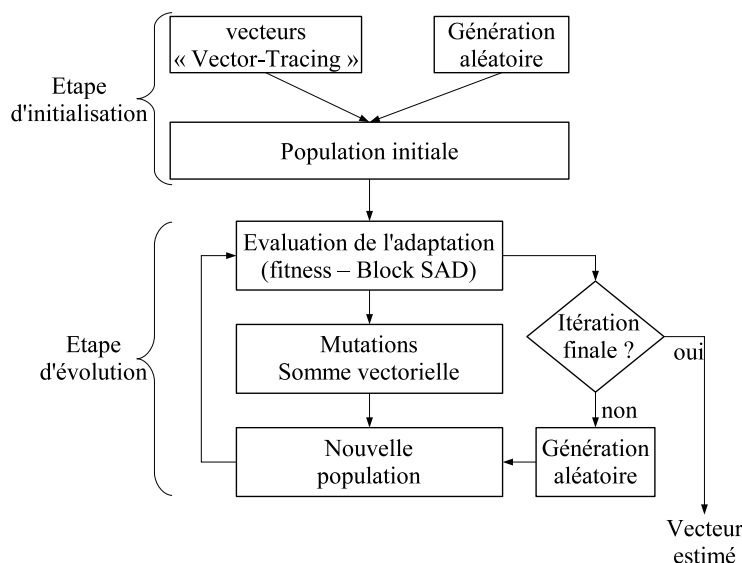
Etape d'initialisation

vecteurs « Vector-Tracing »

Génération aléatoire

Population initiale

Etape d'évolution

Evaluation de l'adaptation (fitness – Block SAD)

Itération finale ?

oui

Mutations Somme vectorielle

non

Nouvelle population

Génération aléatoire

Vecteur estimé